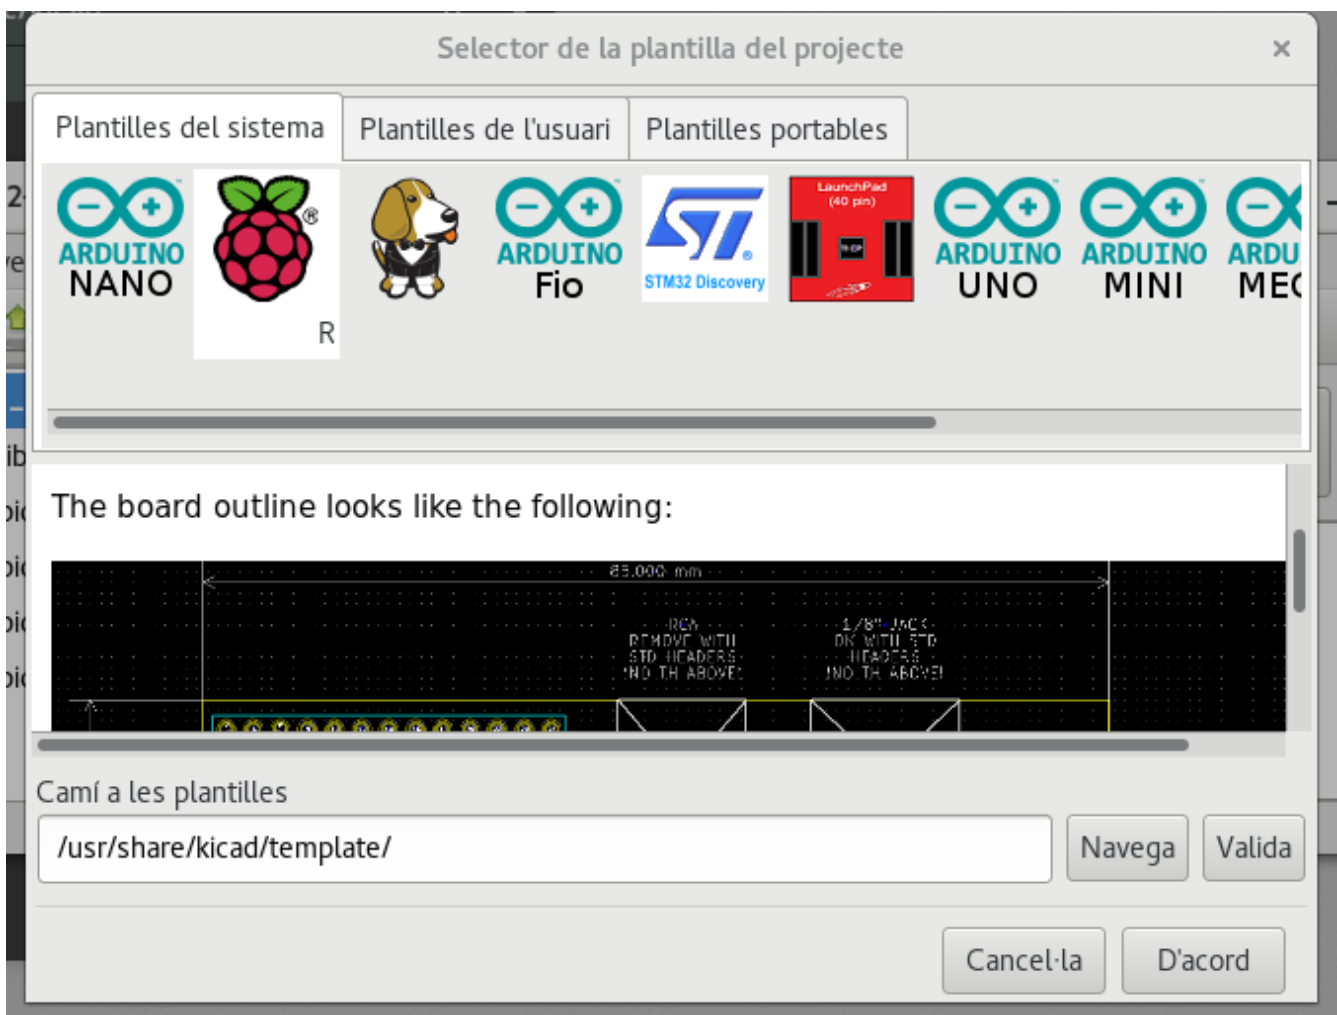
Selector de la plantilla del projecte

×

Plantilles del sistema | Plantilles de l'usuari | Plantilles portables

ARDUINO NANO

R

ARDUINO Fio

STM32 Discovery

LaunchPad (40 pin)

ARDUINO UNO

ARDUINO MINI

ARDU MEG

The board outline looks like the following:

65.000 mm

RCA REMOVE WITH STD HEADERS (NO TH ABOVE)

1/8" JACK OK WITH STD HEADERS (NO TH ABOVE)

Camí a les plantilles

/usr/share/kicad/template/

Navega

Valida

Cancel·la

D'acord